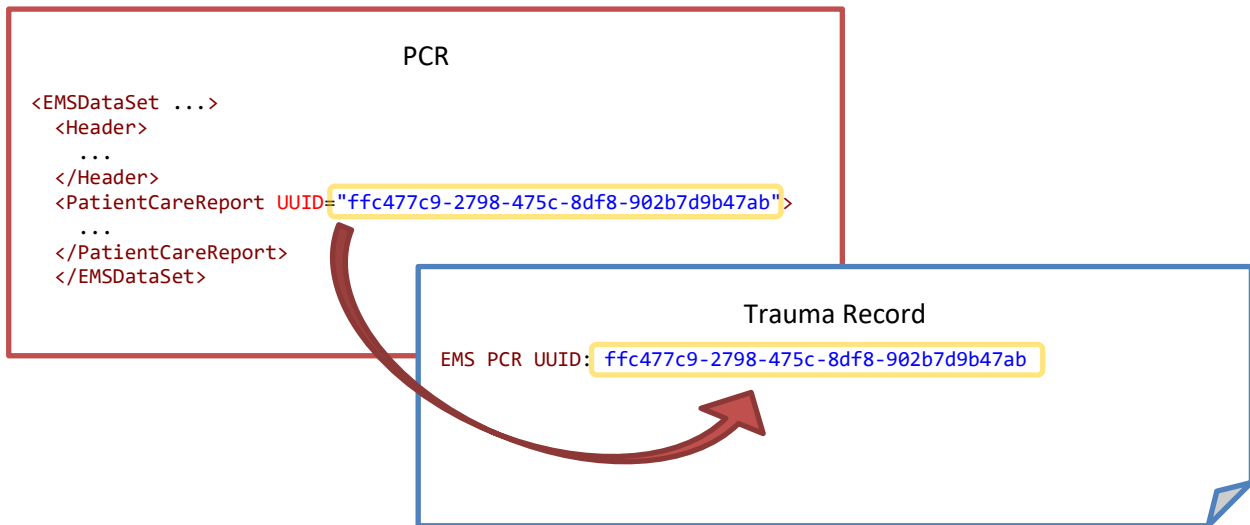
PCR

<EMSDataSet ...>
<Header>
...
</Header>
<PatientCareReport UUID="ffc477c9-2798-475c-8df8-902b7d9b47ab">
...
</PatientCareReport>
</EMSDataSet>

Trauma Record

EMS PCR UUID: ffc477c9-2798-475c-8df8-902b7d9b47ab